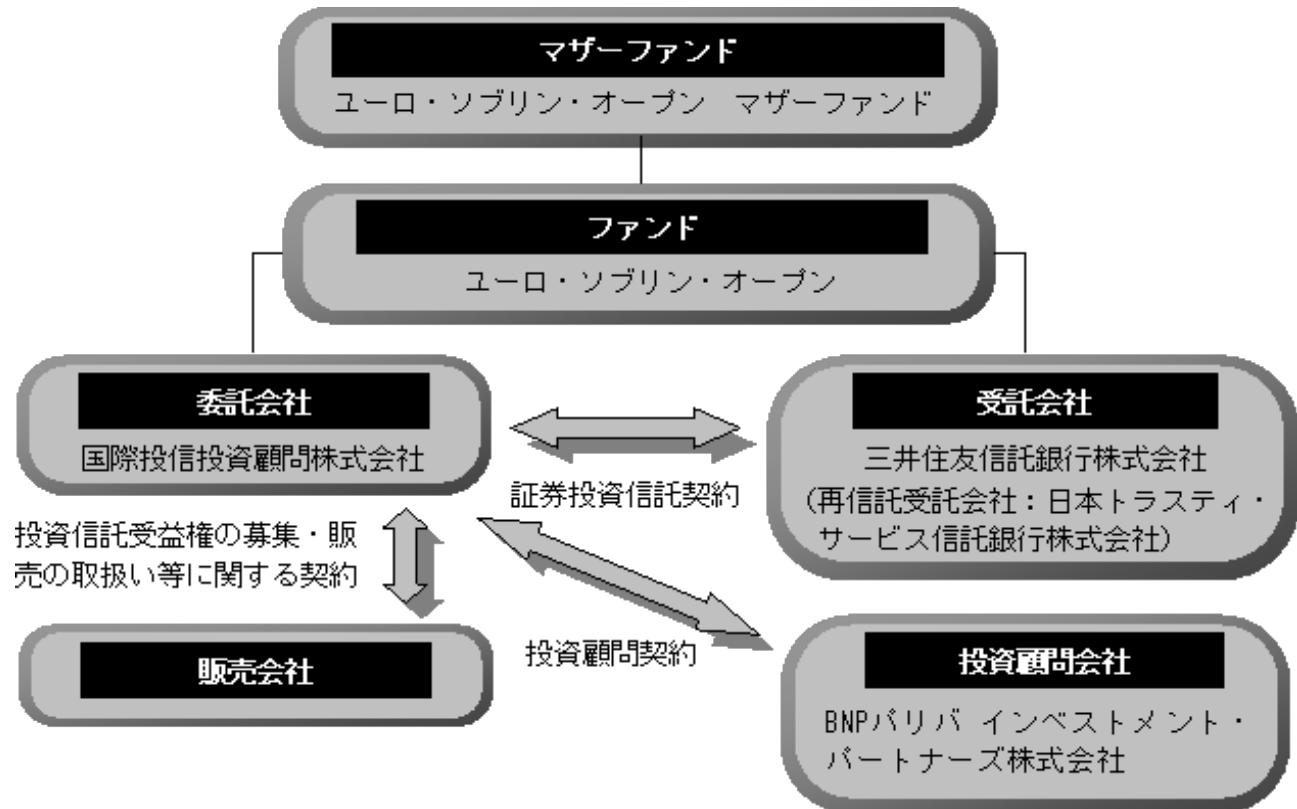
マザーファンド
ユーロ・ソブリン・オープン　マザーファンド

ファンド
ユーロ・ソブリン・オープン

委託会社
国際投信投資顧問株式会社

証券投資信託契約

受託会社
三井住友信託銀行株式会社
（再信託受託会社：日本トラスティ・サービス信託銀行株式会社）

投資信託受益権の募集・販売の取扱い等に関する契約

販売会社

投資顧問契約

投資顧問会社
BNPパリバ インベストメント・パートナーズ株式会社